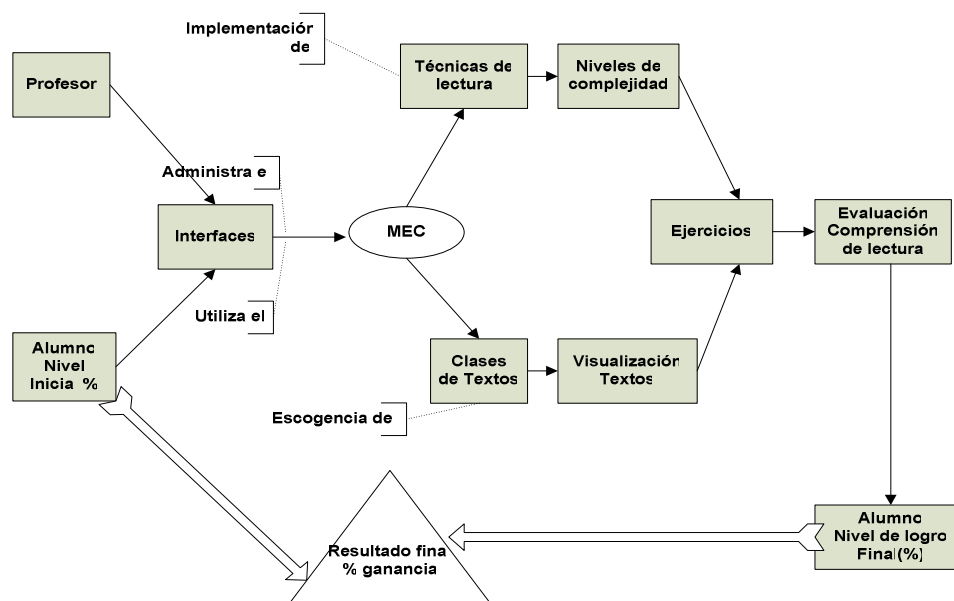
Implementación de

Profesor

Técnicas de lectura

Niveles de complejidad

Administra e

Interfaces

MEC

Ejercicios

Evaluación Comprensión de lectura

Utiliza el

Alumno Nivel Inicia %

Clases de Textos

Visualización Textos

Escogencia de

Resultado fina % ganancia

Alumno Nivel de logro Final(%)